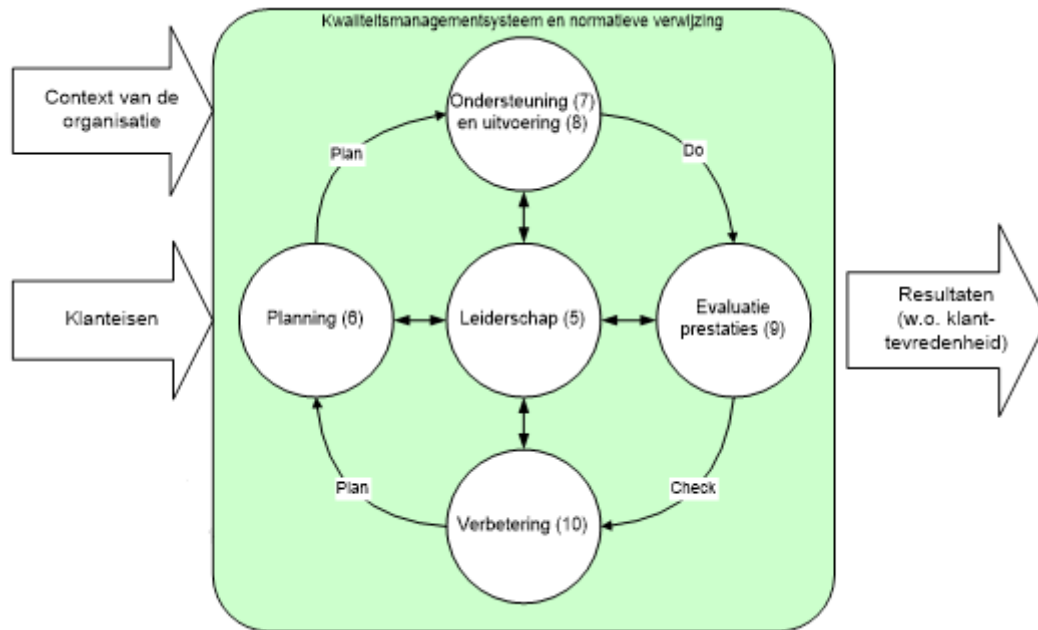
Kwaliteitsmanagementsysteem en normatieve verwijzing

Context van de organisatie

Klanteisen

Ondersteuning (7) en uitvoering (8)

Plan

Do

Planning (6)

Leiderschap (5)

Evaluatie prestaties (9)

Resultaten (w.o. klanttevredenheid)

Plan

Check

Verbetering (10)